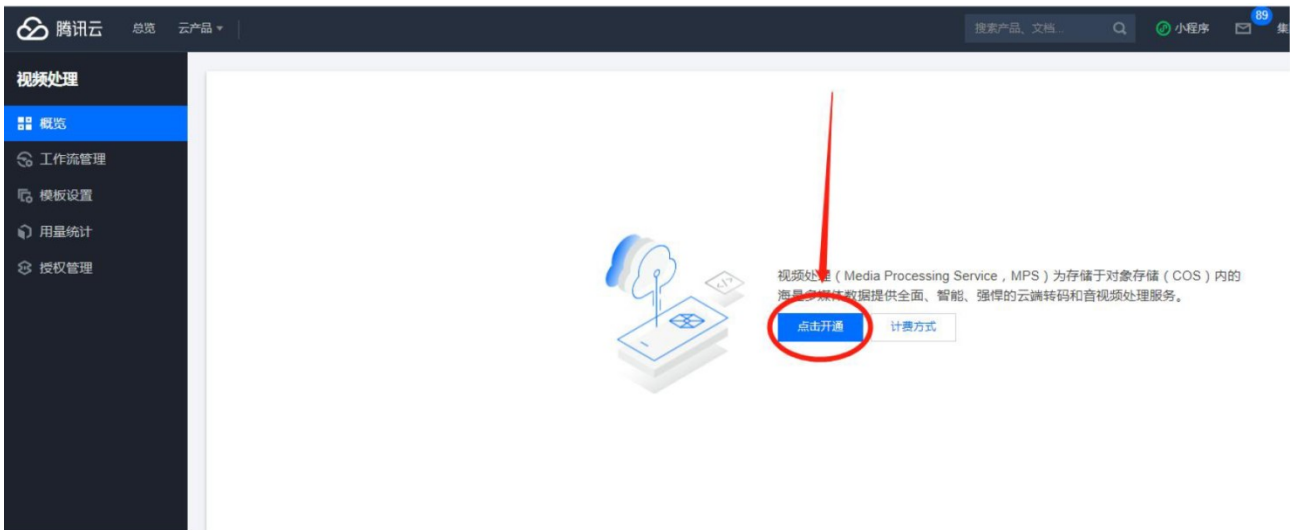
腾讯云 总览 云产品

搜索产品、文档... 小程序 89 集

视频处理

概览

工作流管理

模板设置

用量统计

授权管理

视频处理（Media Processing Service，MPS）为存储于对象存储（COS）内的海量多媒体数据提供全面、智能、强悍的云端转码和音视频处理服务。

点击开通 计费方式